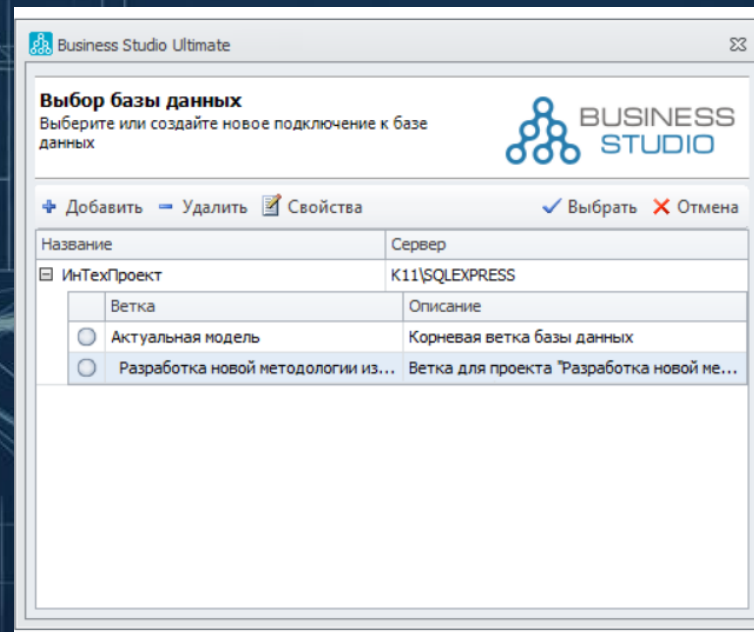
Business Studio Ultimate

**Выбор базы данных**
Выберите или создайте новое подключение к базе данных

BUSINESS STUDIO

Добавить Удалить Свойства Выбрать Отмена

| Название | Сервер |
|---|---|
| ИнТехПроект | K11\SQLEXPRESS |

| Ветка | Описание |
|---|---|
| Актуальная модель | Корневая ветка базы данных |
| Разработка новой методологии из... | Ветка для проекта "Разработка новой ме... |